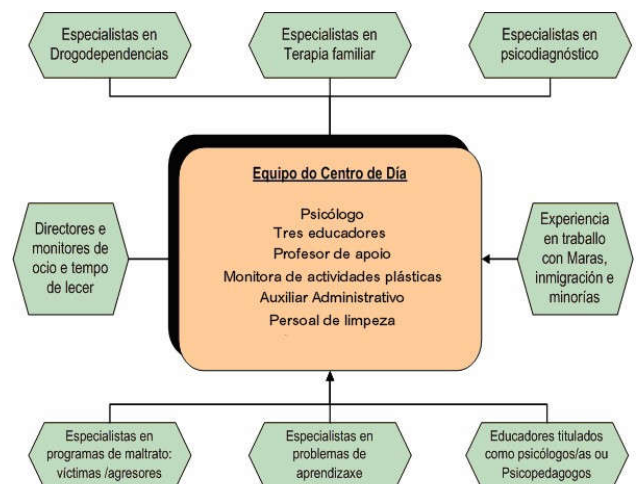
Especialistas en Drogodependencias

Especialistas en Terapia familiar

Especialistas en psicodiagnóstico

Equipo do Centro de Día

Psicólogo
Tres educadores
Profesor de apoio
Monitora de actividades plásticas
Auxiliar Administrativo
Persoal de limpeza

Directores e monitores de ocio e tempo de lecer

Experiencia en traballo con Maras, inmigración e minorías

Especialistas en programas de maltrato: víctimas /agresores

Especialistas en problemas de aprendizaxe

Educadores titulados como psicólogos/as ou Psicopedagogos